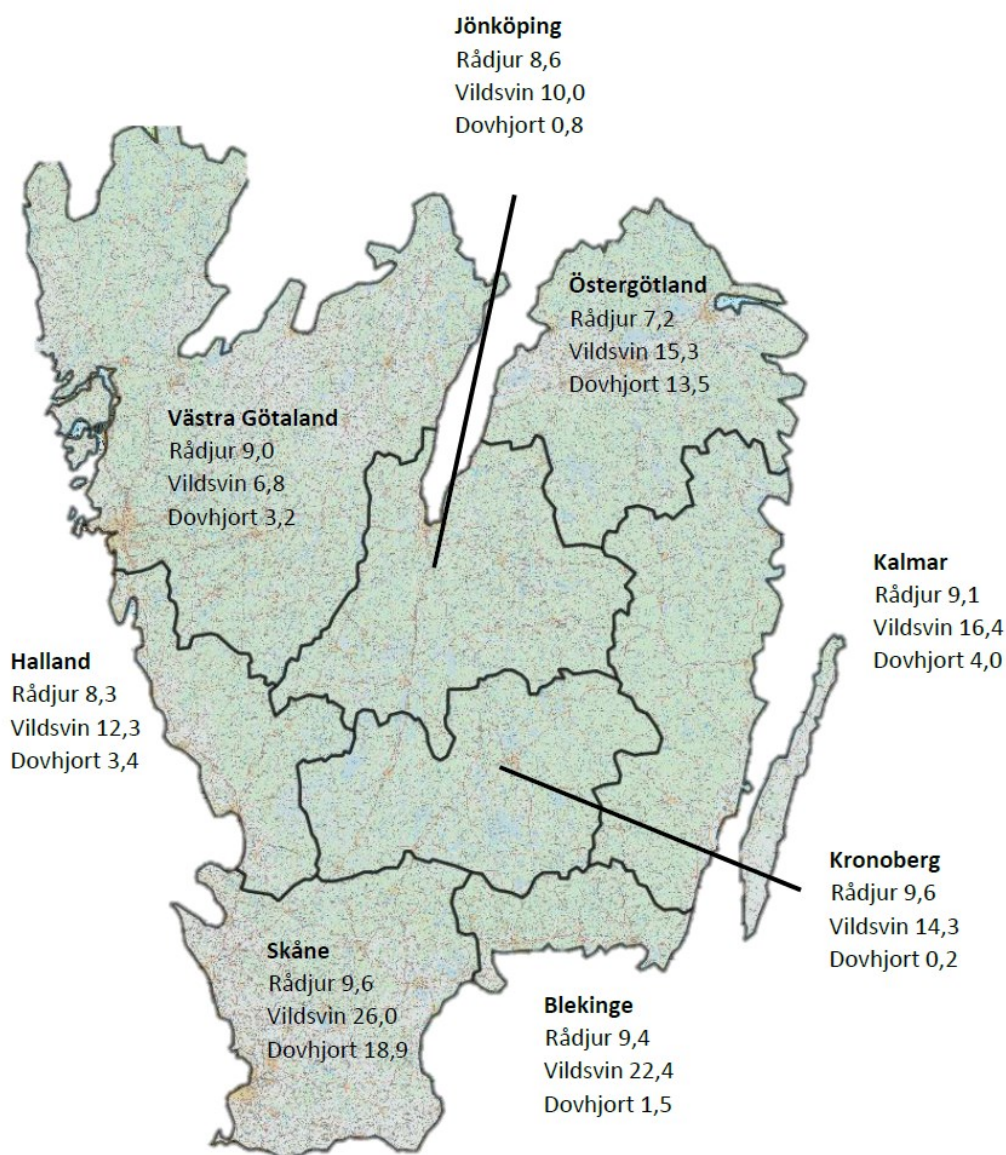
Jönköping
Rådjur 8,6
Vildsvin 10,0
Dovhjort 0,8

Östergötland
Rådjur 7,2
Vildsvin 15,3
Dovhjort 13,5

Västra Götaland
Rådjur 9,0
Vildsvin 6,8
Dovhjort 3,2

Kalmar
Rådjur 9,1
Vildsvin 16,4
Dovhjort 4,0

Halland
Rådjur 8,3
Vildsvin 12,3
Dovhjort 3,4

Kronoberg
Rådjur 9,6
Vildsvin 14,3
Dovhjort 0,2

Skåne
Rådjur 9,6
Vildsvin 26,0
Dovhjort 18,9

Blekinge
Rådjur 9,4
Vildsvin 22,4
Dovhjort 1,5